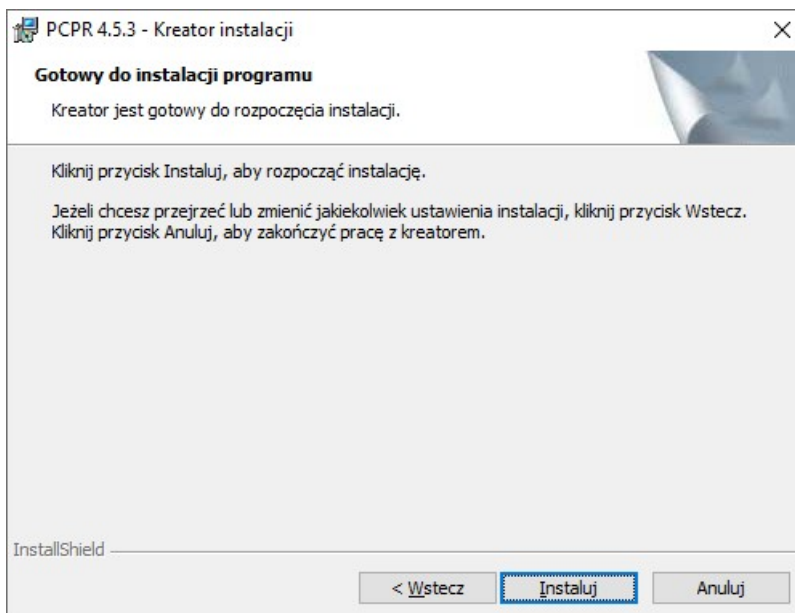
PCPR 4.5.3 - Kreator instalacji

×

Gotowy do instalacji programu

Kreator jest gotowy do rozpoczęcia instalacji.

Kliknij przycisk Instaluj, aby rozpocząć instalację.

Jeżeli chcesz przejrzeć lub zmienić jakiekolwiek ustawienia instalacji, kliknij przycisk Wstecz. Kliknij przycisk Anuluj, aby zakończyć pracę z kreatorem.

InstallShield

< Wstecz

Instaluj

Anuluj